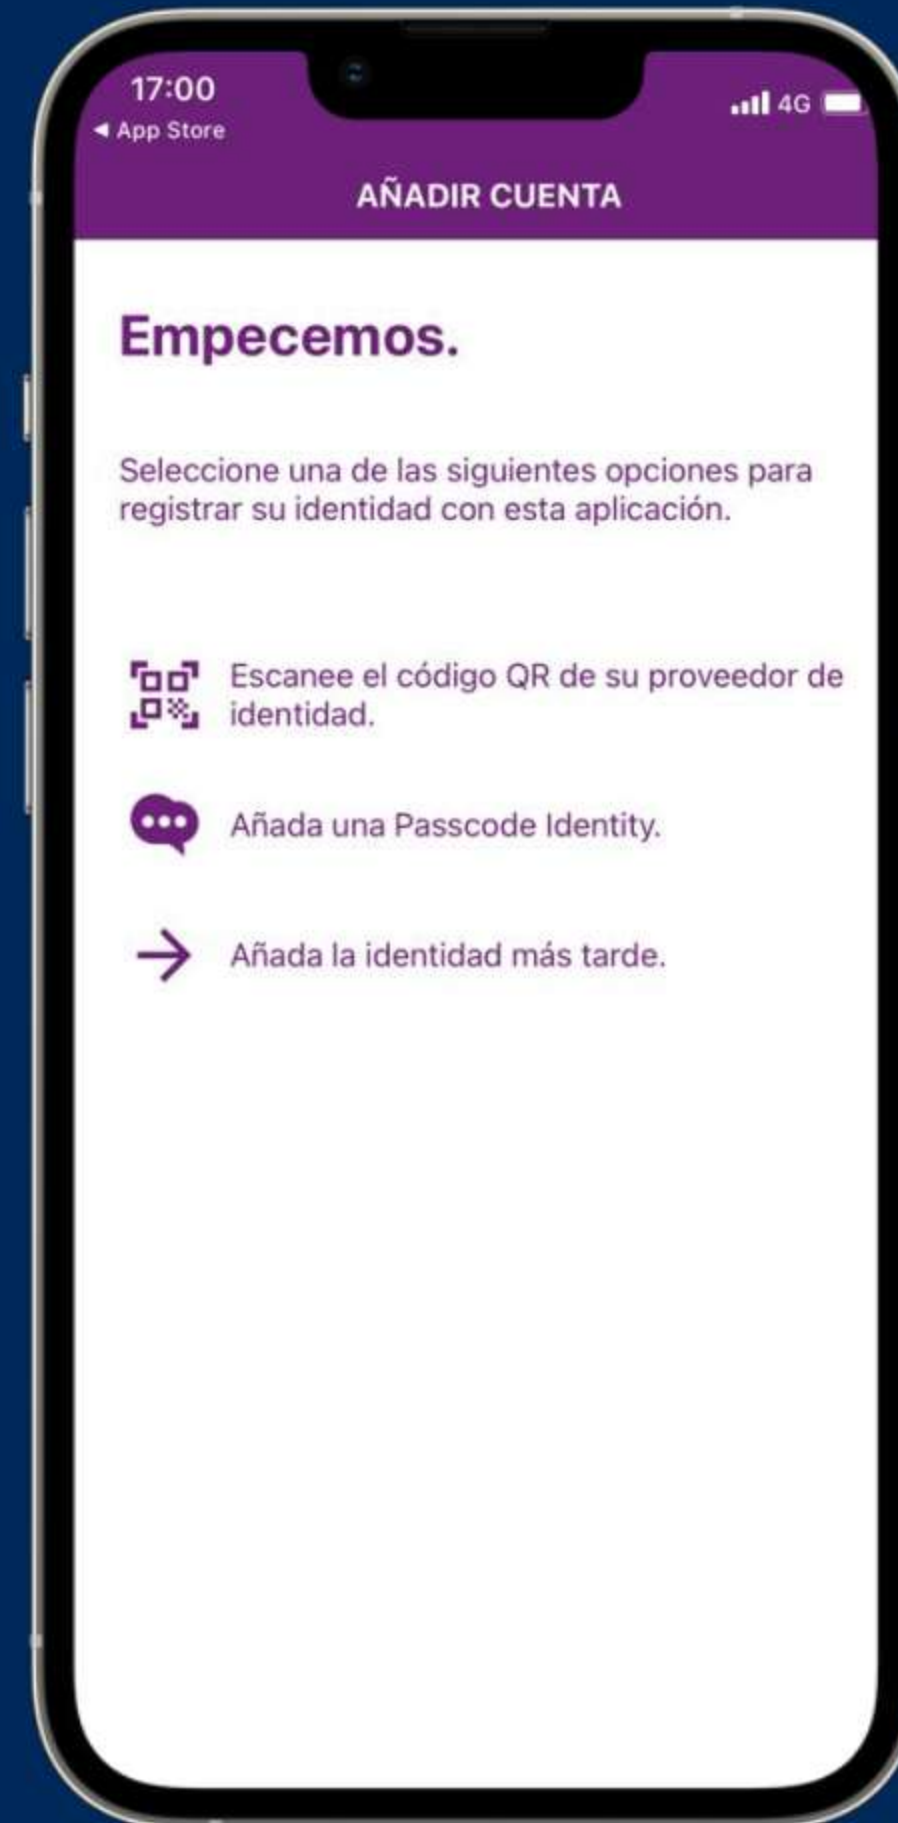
17:00
◀ App Store
4G

AÑADIR CUENTA

Empecemos.

Seleccione una de las siguientes opciones para registrar su identidad con esta aplicación.

Escanee el código QR de su proveedor de identidad.

Añada una Passcode Identity.

Añada la identidad más tarde.